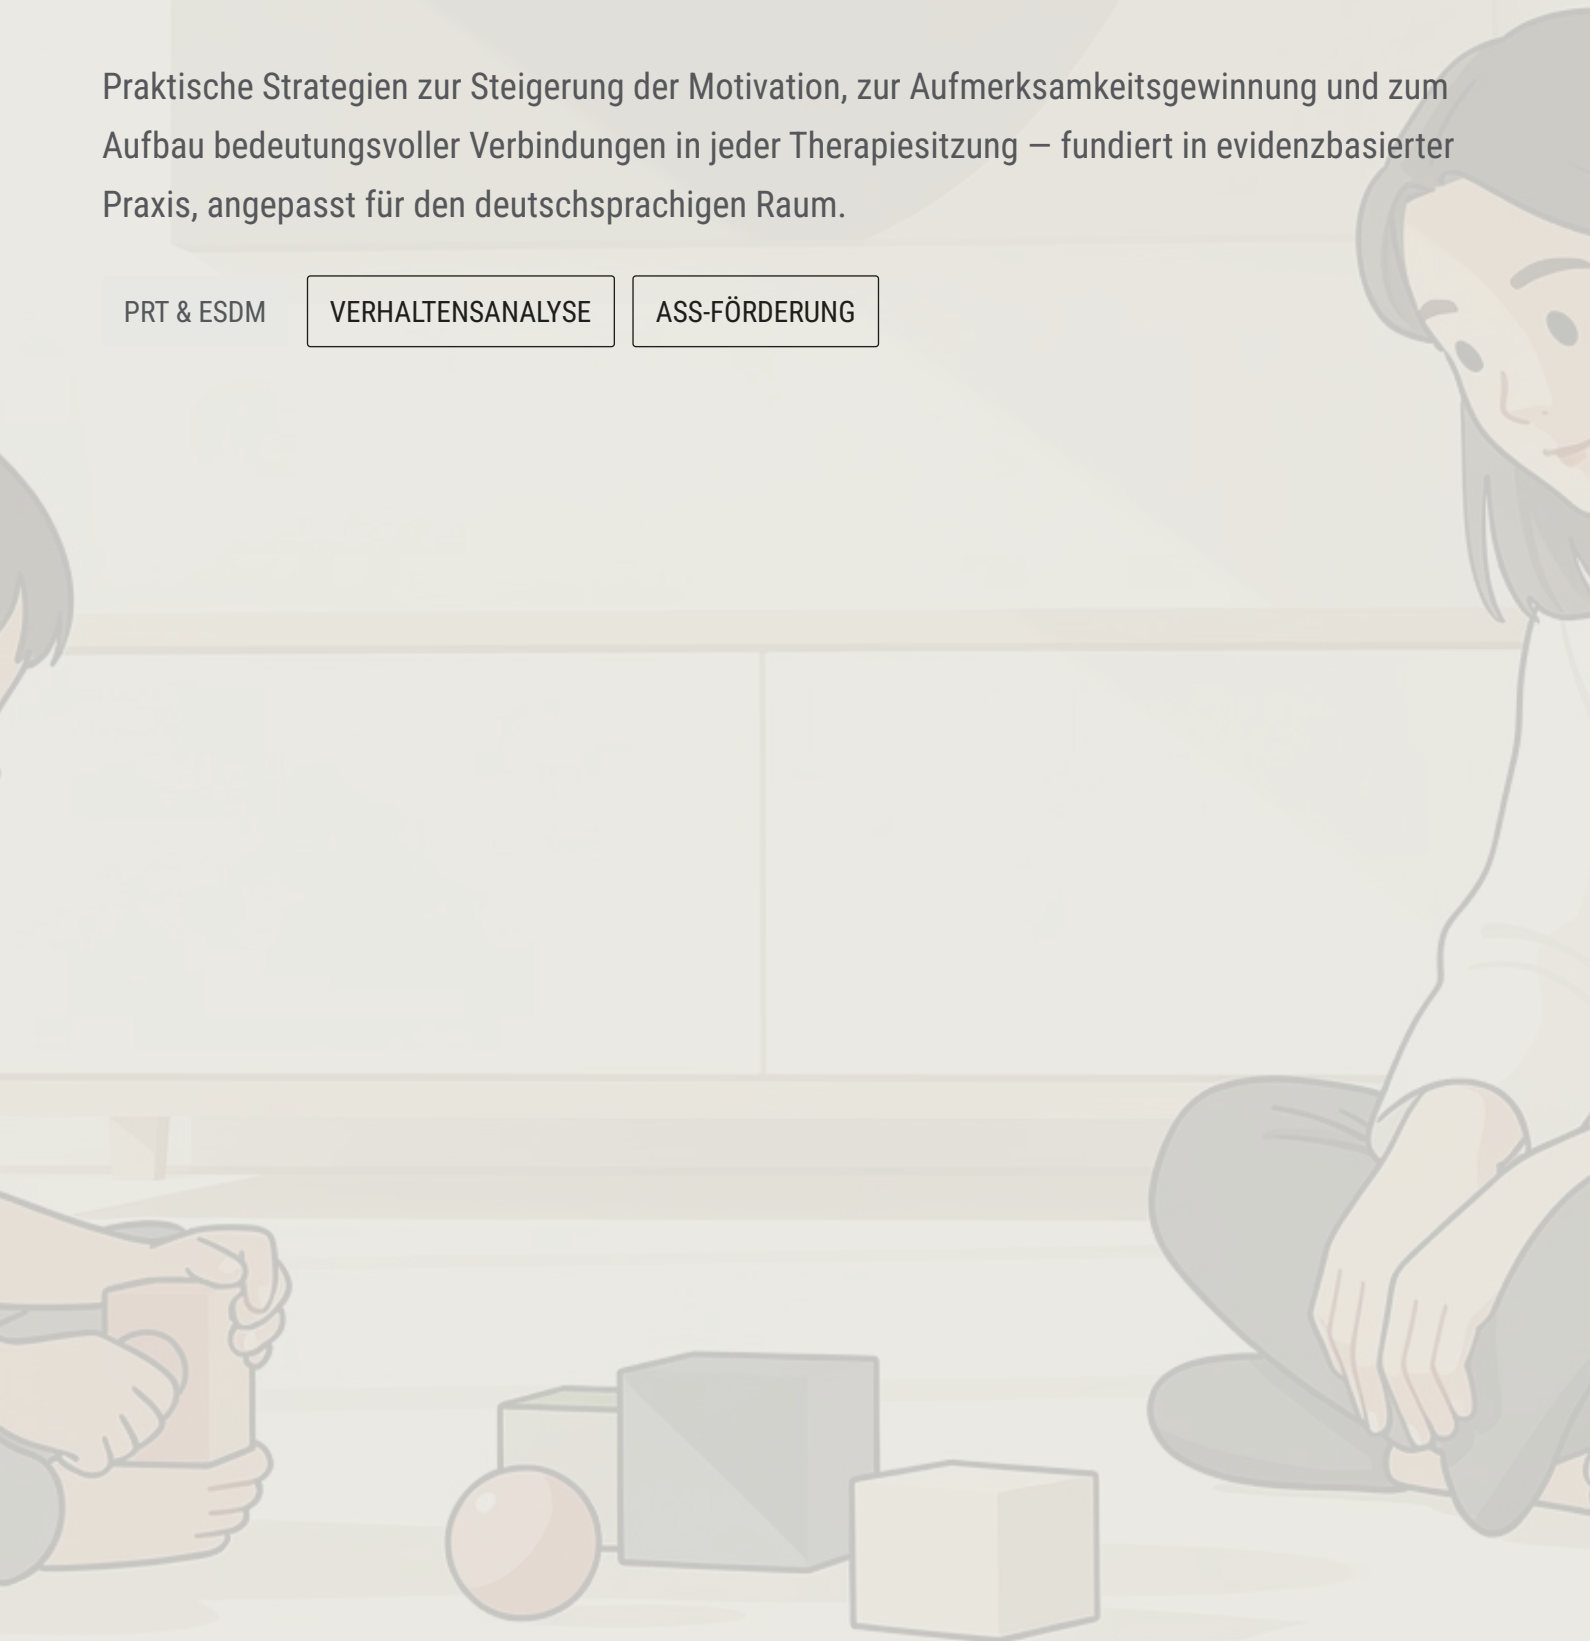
Praktische Strategien zur Steigerung der Motivation, zur Aufmerksamkeitsgewinnung und zum Aufbau bedeutungsvoller Verbindungen in jeder Therapiesitzung — fundiert in evidenzbasierter Praxis, angepasst für den deutschsprachigen Raum.

PRT & ESDM

VERHALTENSANALYSE

ASS-FÖRDERUNG